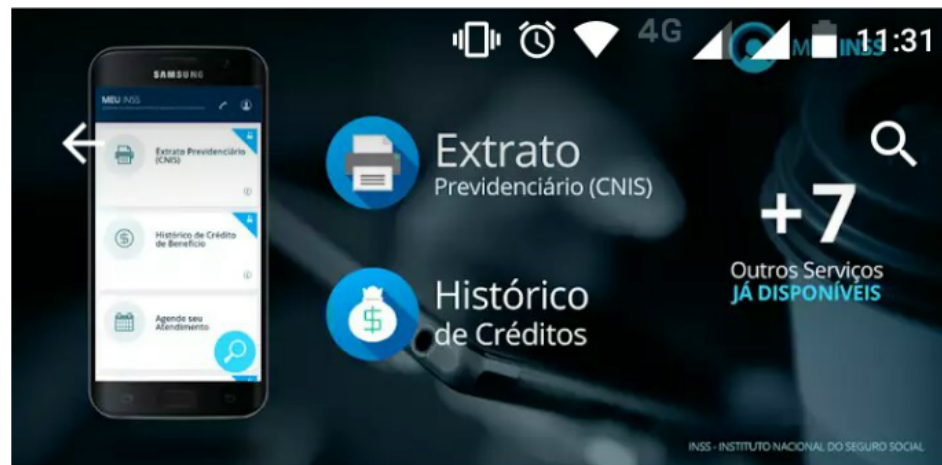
4G 11:31

MEU INSS

SAMSUNG

MEU INSS

Extrato Previdenciário (CNIS)

Histórico de Crédito de Benefício

Agende seu Atendimento

Extrato
Previdenciário (CNIS)

Histórico
de Créditos

+7

Outros Serviços
JÁ DISPONÍVEIS

INSS - INSTITUTO NACIONAL DO SEGURO SOCIAL